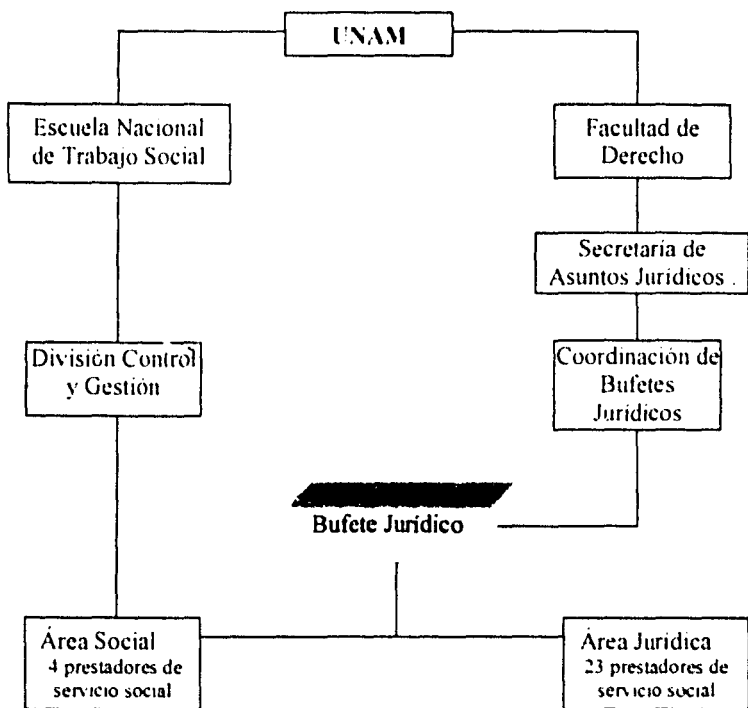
UNAM

Escuela Nacional de Trabajo Social

Facultad de Derecho

Secretaria de Asuntos Juridicos .

División Control y Gestión

Coordinación de Bufetes Juridicos

Bufete Jurídico

Área Social
4 prestadores de servicio social

Área Juridica
23 prestadores de servicio social